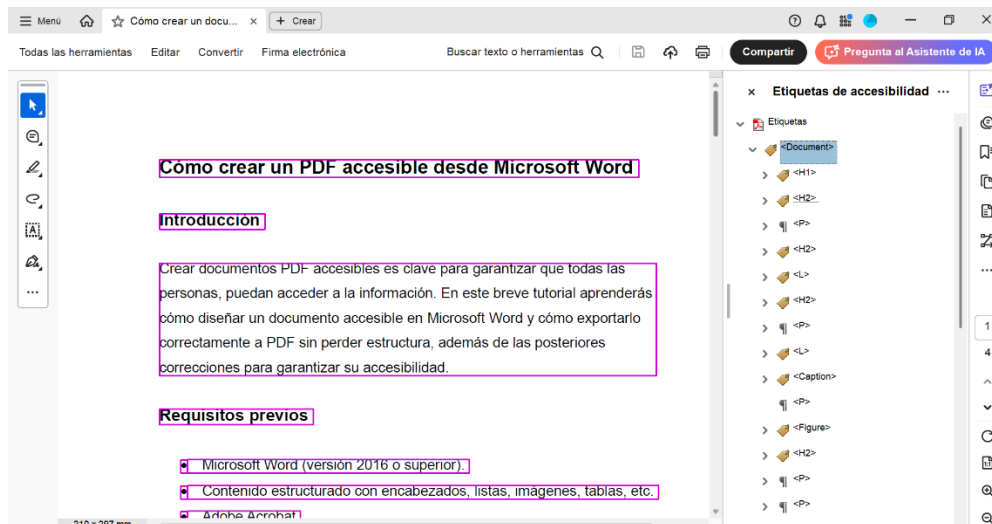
Menú Cómo crear un docu... × + Crear

Todas las herramientas Editar Convertir Firma electrónica Buscar texto o herramientas Compartir Pregunta al Asistente de IA

Cómo crear un PDF accesible desde Microsoft Word

Introducción

Crear documentos PDF accesibles es clave para garantizar que todas las personas, puedan acceder a la información. En este breve tutorial aprenderás cómo diseñar un documento accesible en Microsoft Word y cómo exportarlo correctamente a PDF sin perder estructura, además de las posteriores correcciones para garantizar su accesibilidad.

Requisitos previos

- Microsoft Word (versión 2016 o superior).
- Contenido estructurado con encabezados, listas, imágenes, tablas, etc.
- Adobe Acrobat

210 x 297 mm

× Etiquetas de accesibilidad ···

Etiquetas
<Document>
<H1>
<H2>
<P>
<H2>
<L>
<H2>
<P>
<L>
<Caption>
<P>
<Figure>
<H2>
<P>
<P>

1
4